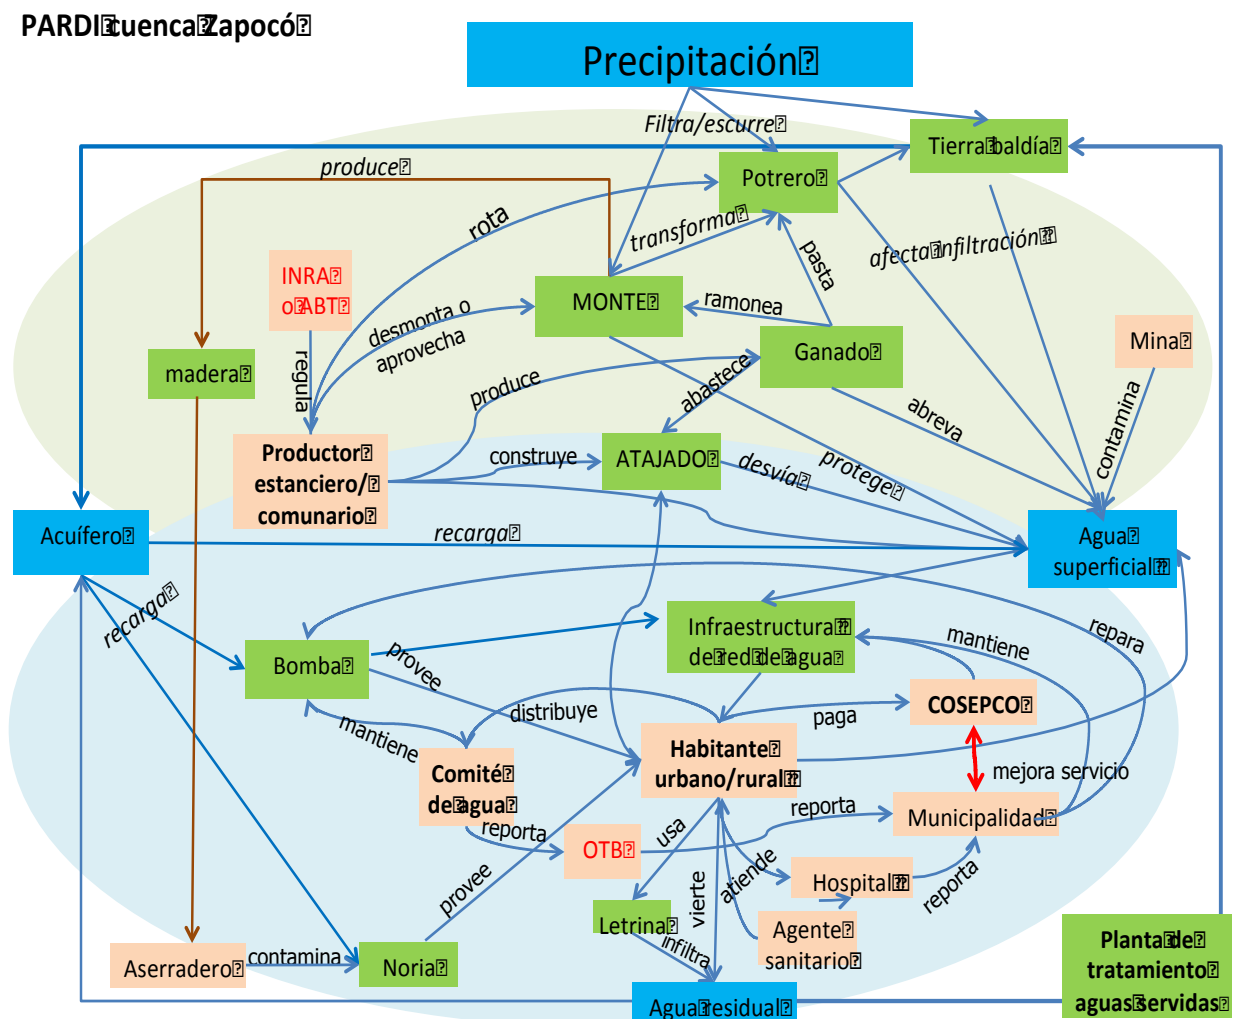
PARDI cuenca Zapocó

Precipitación

Filtra/escurre

Tierra baldía

produce

Potrero

rota

transforma

INRA o ABT

pasta

afecta infiltración

desmonta o aprovecha

MONTE

ramonea

regula

Mina

madera

Ganado

produce

abastece

abreva

contamina

Productor estanciero/comunario

construye

ATAJADO

desvía

protege

Acuífero

recarga

Agua superficial

recarga

Infraestructura de red de agua

mantiene

repara

Bomba

provee

COSEPCO

distribuye

paga

mantiene

Habitante urbano/rural

Comité de agua

mejora servicio

reporta

Municipalidad

reporta

OTB

usa

atiende

Hospital

provee

vierte

reporta

Letrina

Agente sanitario

infiltra

Aserradero

contamina

Noria

Planta de tratamiento aguas servidas

Agua residual